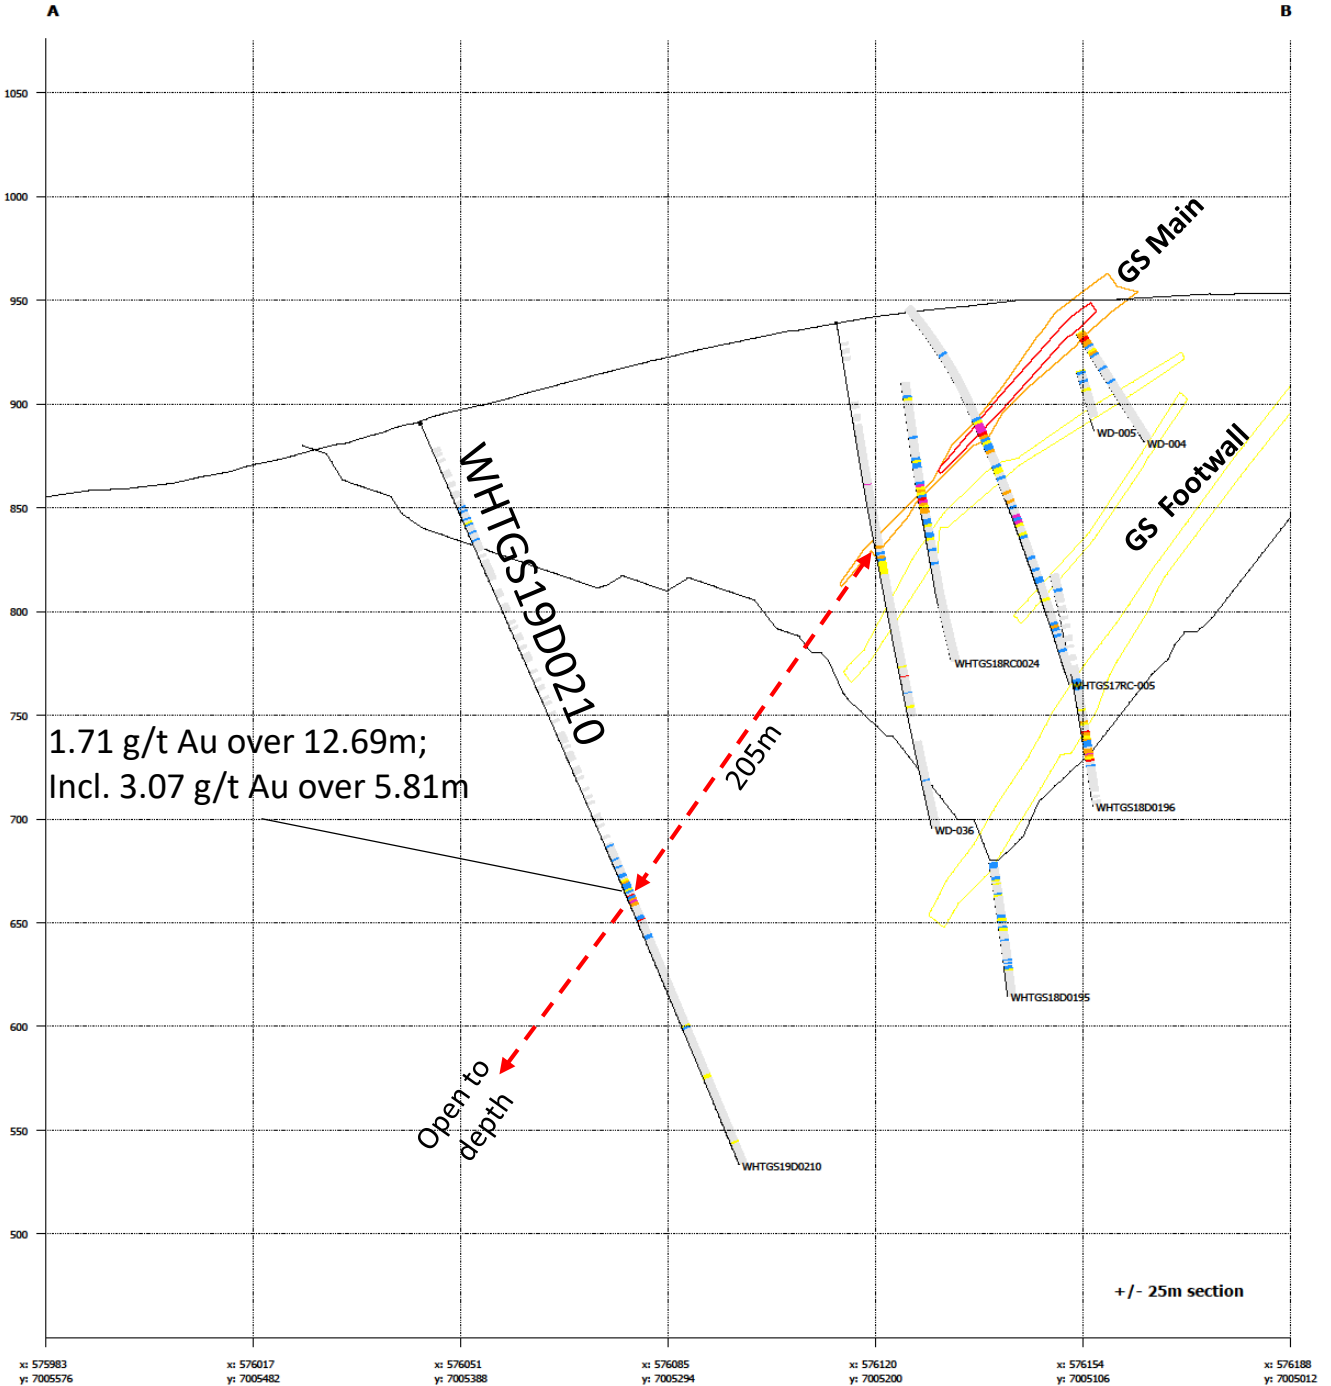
A

B

1050

1000

950

900

850

800

750

700

650

600

550

500

GS Main

GS Footwall

WD-005

WD-004

WHTGS19D0210

WHTGS18RC0024

WHTGS17RC-005

WHTGS18D0196

WD-036

WHTGS18D0195

WHTGS19D0210

1.71 g/t Au over 12.69m;
Incl. 3.07 g/t Au over 5.81m

205m

Open to depth

+/- 25m section

x: 575983
y: 7005576

x: 576017
y: 7005482

x: 576051
y: 7005388

x: 576085
y: 7005294

x: 576120
y: 7005200

x: 576154
y: 7005106

x: 576188
y: 7005012